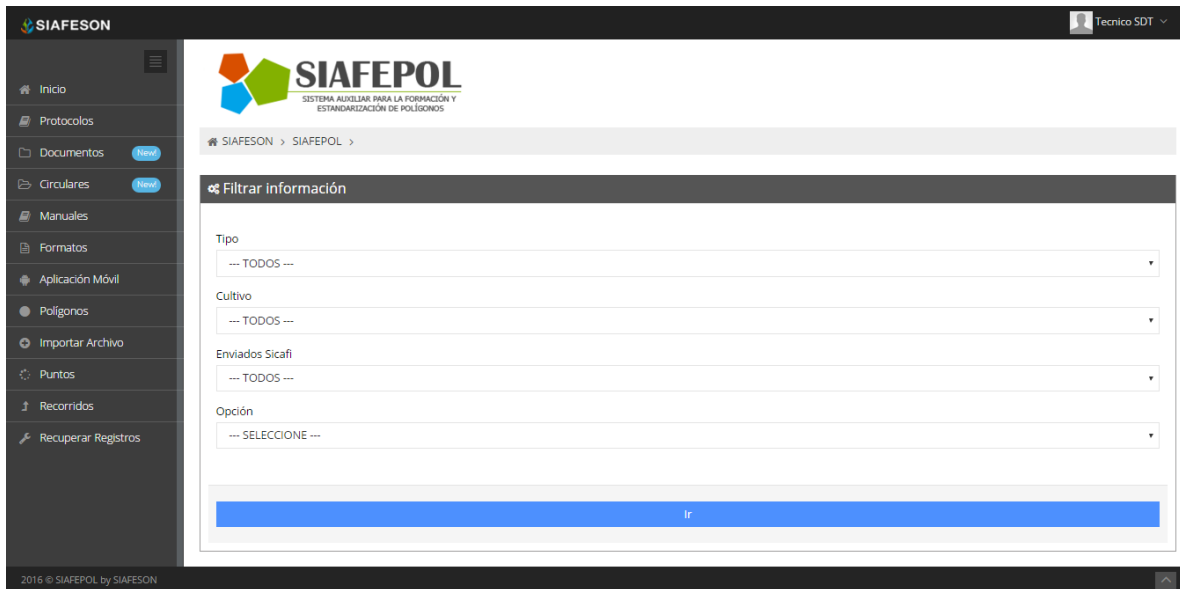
SIAFESON

Tecnico SDT

Inicio
Protocolos
Documentos New!
Circulares New!
Manuales
Formatos
Aplicación Móvil
Polígonos
Importar Archivo
Puntos
Recorridos
Recuperar Registros

SIAFEPOL
SISTEMA AUXILIAR PARA LA FORMACIÓN Y ESTANDARIZACIÓN DE POLÍGONOS

SIAFESON > SIAFEPOL >

Filtrar información

Tipo
--- TODOS ---

Cultivo
--- TODOS ---

Enviados Sicafi
--- TODOS ---

Opción
--- SELECCIONE ---

Ir

2016 © SIAFEPOL by SIAFESON